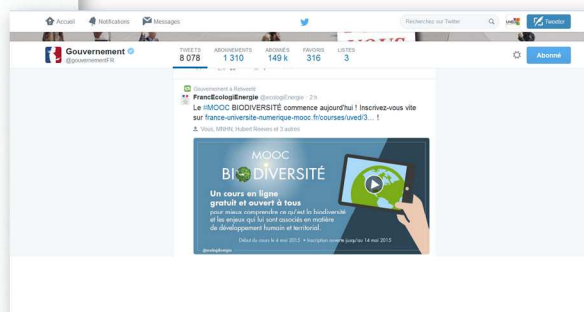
Accueil Notifications Messages

Recherchez sur Twitter

Tweeter

Gouvernement
@gouvernementFR

TWEETS 8 078
ABONNEMENTS 1 310
ABONNÉS 149 k
FAVORIS 316
LISTES 3

Abonné

Gouvernement a Retweeté
FrancEcologiEnergie @ecologiEnergie · 2 h
Le #MOOC BIODIVERSITÉ commence aujourd'hui ! Inscrivez-vous vite sur france-universite-numerique-mooc.fr/courses/uved/3… !

Vous, MNHN, Hubert Reeves et 3 autres

MOOC
BIODIVERSITÉ

Un cours en ligne gratuit et ouvert à tous
pour mieux comprendre ce qu'est la biodiversité et les enjeux qui lui sont associés en matière de développement humain et territorial.

Début du cours le 4 mai 2015 • Inscription ouverte jusqu'au 14 mai 2015

@ecologiEnergie